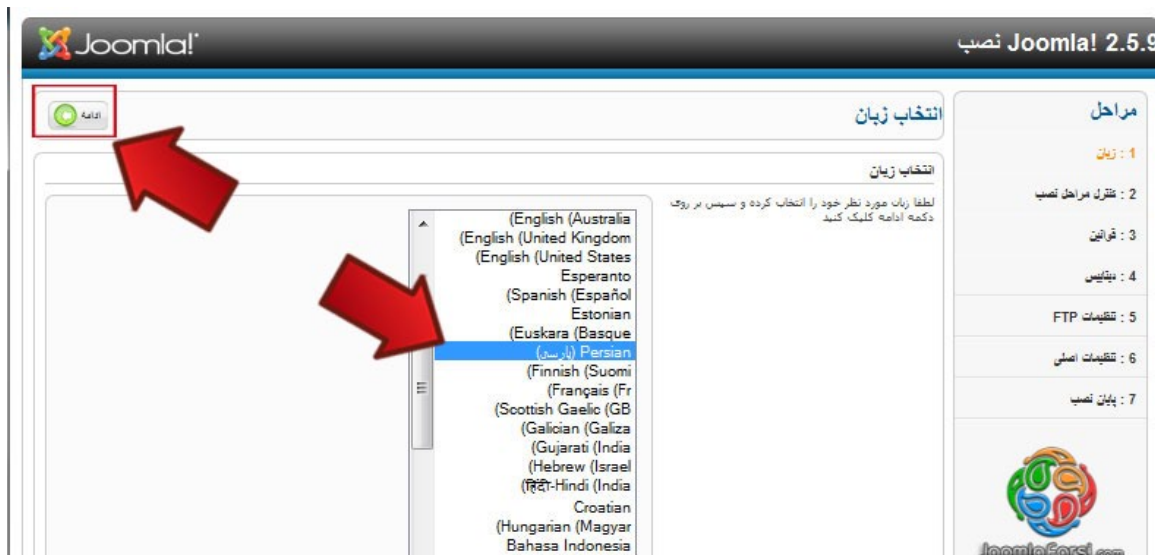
Joomla!

نصب Joomla! 2.5.9

ادامه

انتخاب زبان

مراحل

1 : زبان

2 : کنترل مراحل نصب

3 : قوانین

4 : دیتابیس

5 : تنظیمات FTP

6 : تنظیمات اصلی

7 : پایان نصب

انتخاب زبان

لطفا زبان مورد نظر خود را انتخاب کرده و سپس بر روی دکمه ادامه کلیک کنید

(English (Australia
(English (United Kingdom
(English (United States
Esperanto
(Spanish (Español
Estonian
(Euskara (Basque
Persian (پارسی)
(Finnish (Suomi
(Français (Fr
(Scottish Gaelic (GB
(Galician (Galiza
(Gujarati (India
(Hebrew (Israel
(हिंदी-Hindi (India
Croatian
(Hungarian (Magyar
Bahasa Indonesia

JoomlaFarsi.com